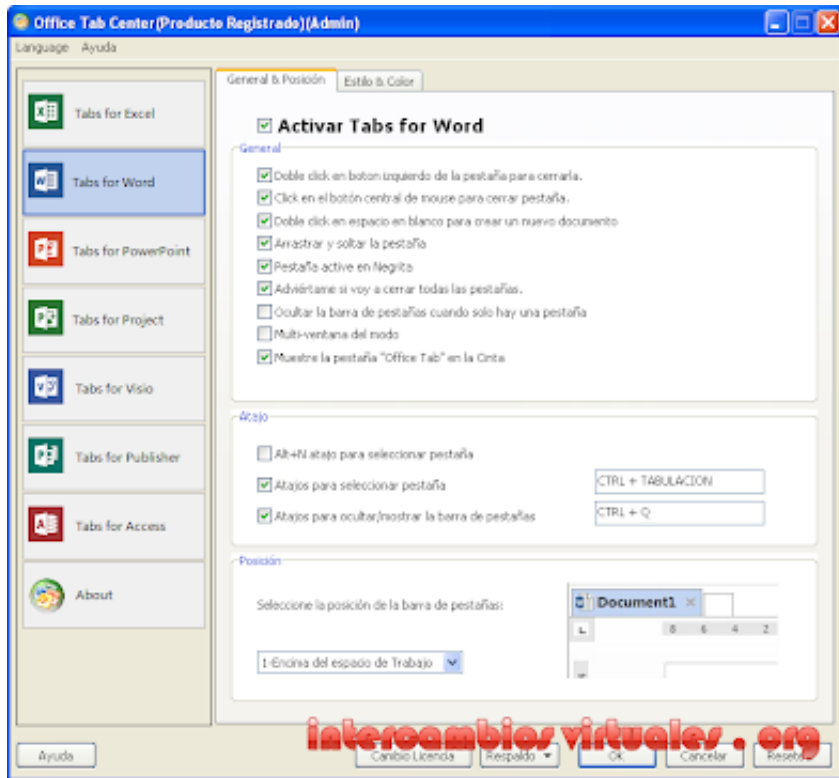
Office Tab Center(Producto Registrado)(Admin)

Language Ayuda

Tabs for Excel

Tabs for Word

Tabs for PowerPoint

Tabs for Project

Tabs for Visio

Tabs for Publisher

Tabs for Access

About

General & Posición | Estilo & Color

Activar Tabs for Word

General

Doble click en boton izquierdo de la pestaña para cerrarla.

Click en el botón central de mouse para cerrar pestaña.

Doble click en espacio en blanco para crear un nuevo documento

Arrastrar y soltar la pestaña

Pestaña active en Negrita

Adviértame si voy a cerrar todas las pestañas.

Ocultar la barra de pestañas cuando solo hay una pestaña

Multi-ventana del modo

Muestre la pestaña "Office Tab" en la Cinta

Atajo

Alt+N atajo para seleccionar pestaña

Atajos para seleccionar pestaña | CTRL + TABULACION

Atajos para ocultar/mostrar la barra de pestañas | CTRL + Q

Posición

Seleccione la posición de la barra de pestañas:

1-Encima del espacio de Trabajo

Document1

L 8 6 4 2

Ayuda

Cambio Licencia | Respaldo | OK | Cancelar | Reset

intercambiosvirtuales.org